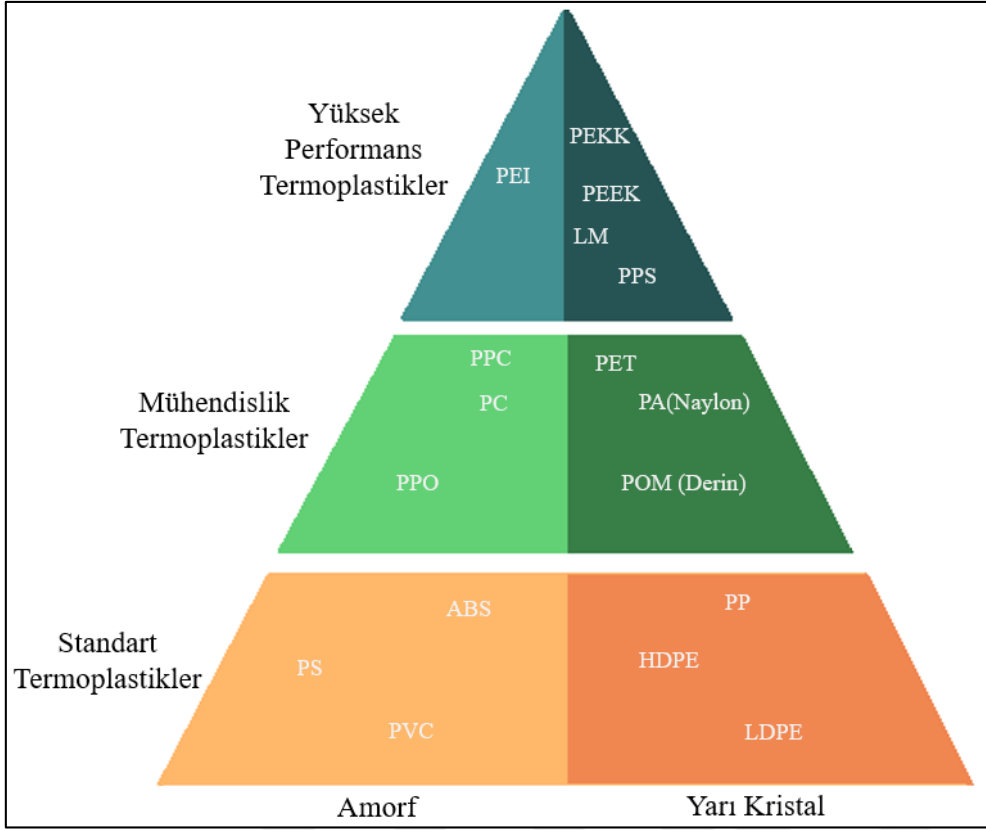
Yüksek Performans Termoplastikler

PEI

PEKK

PEEK

LM

PPS

Mühendislik Termoplastikler

PPC

PC

PPO

PET

PA(Naylon)

POM (Derin)

Standart Termoplastikler

ABS

PS

PVC

PP

HDPE

LDPE

Amorf

Yarı Kristal